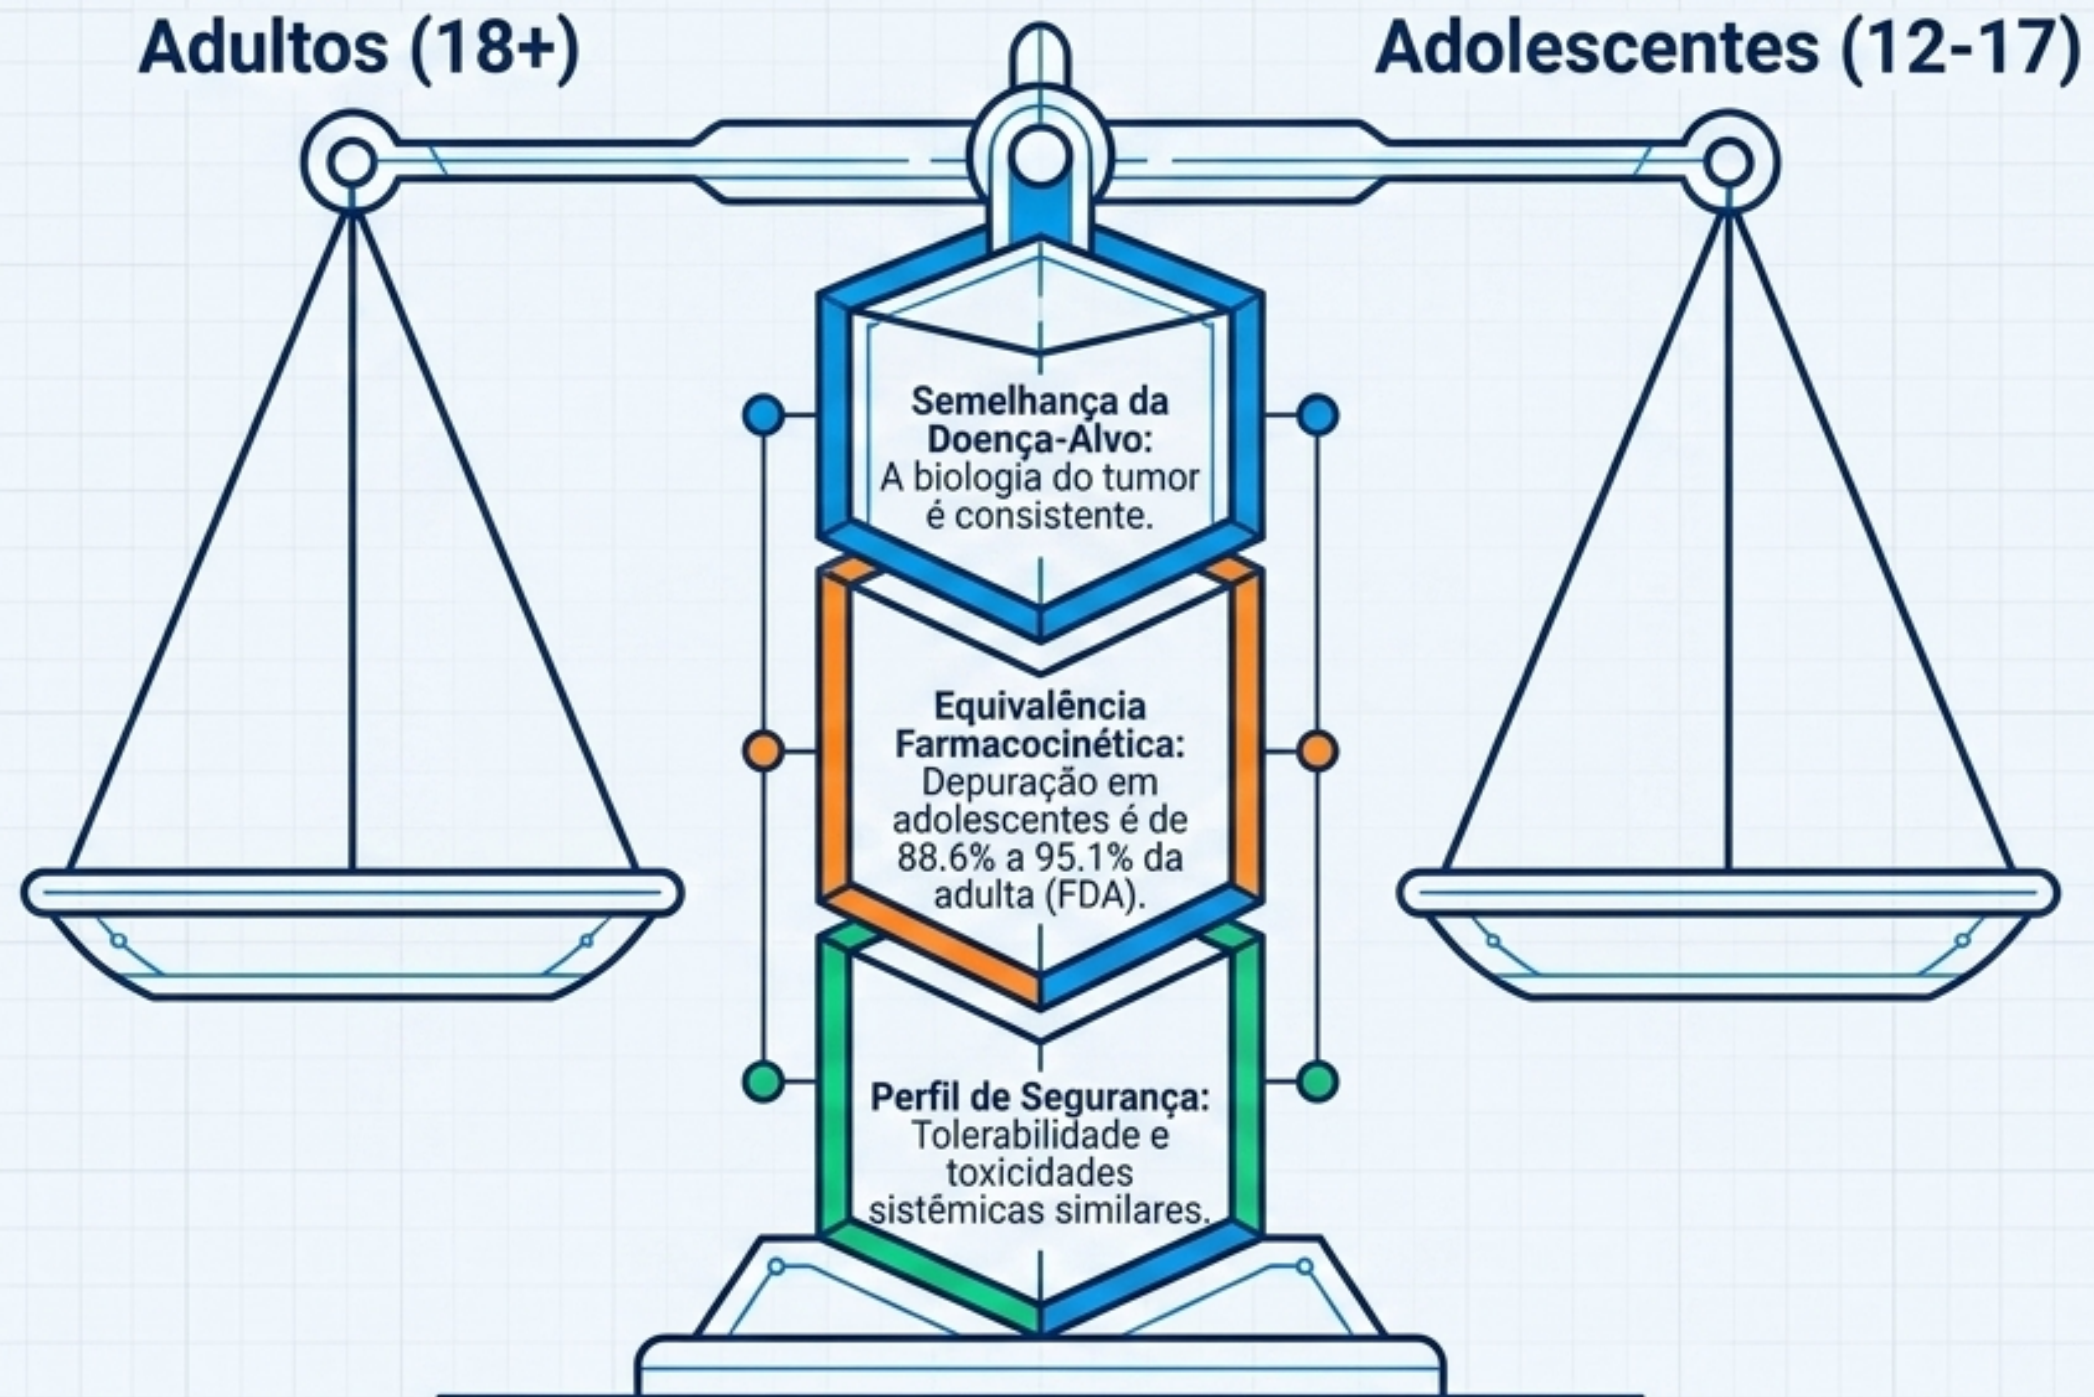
Adultos (18+)

Adolescentes (12-17)

Semelhança da Doença-Alvo: A biologia do tumor é consistente.

Equivalência Farmacocinética: Depuração em adolescentes é de 88.6% a 95.1% da adulta (FDA).

Perfil de Segurança: Tolerabilidade e toxicidades sistêmicas similares.